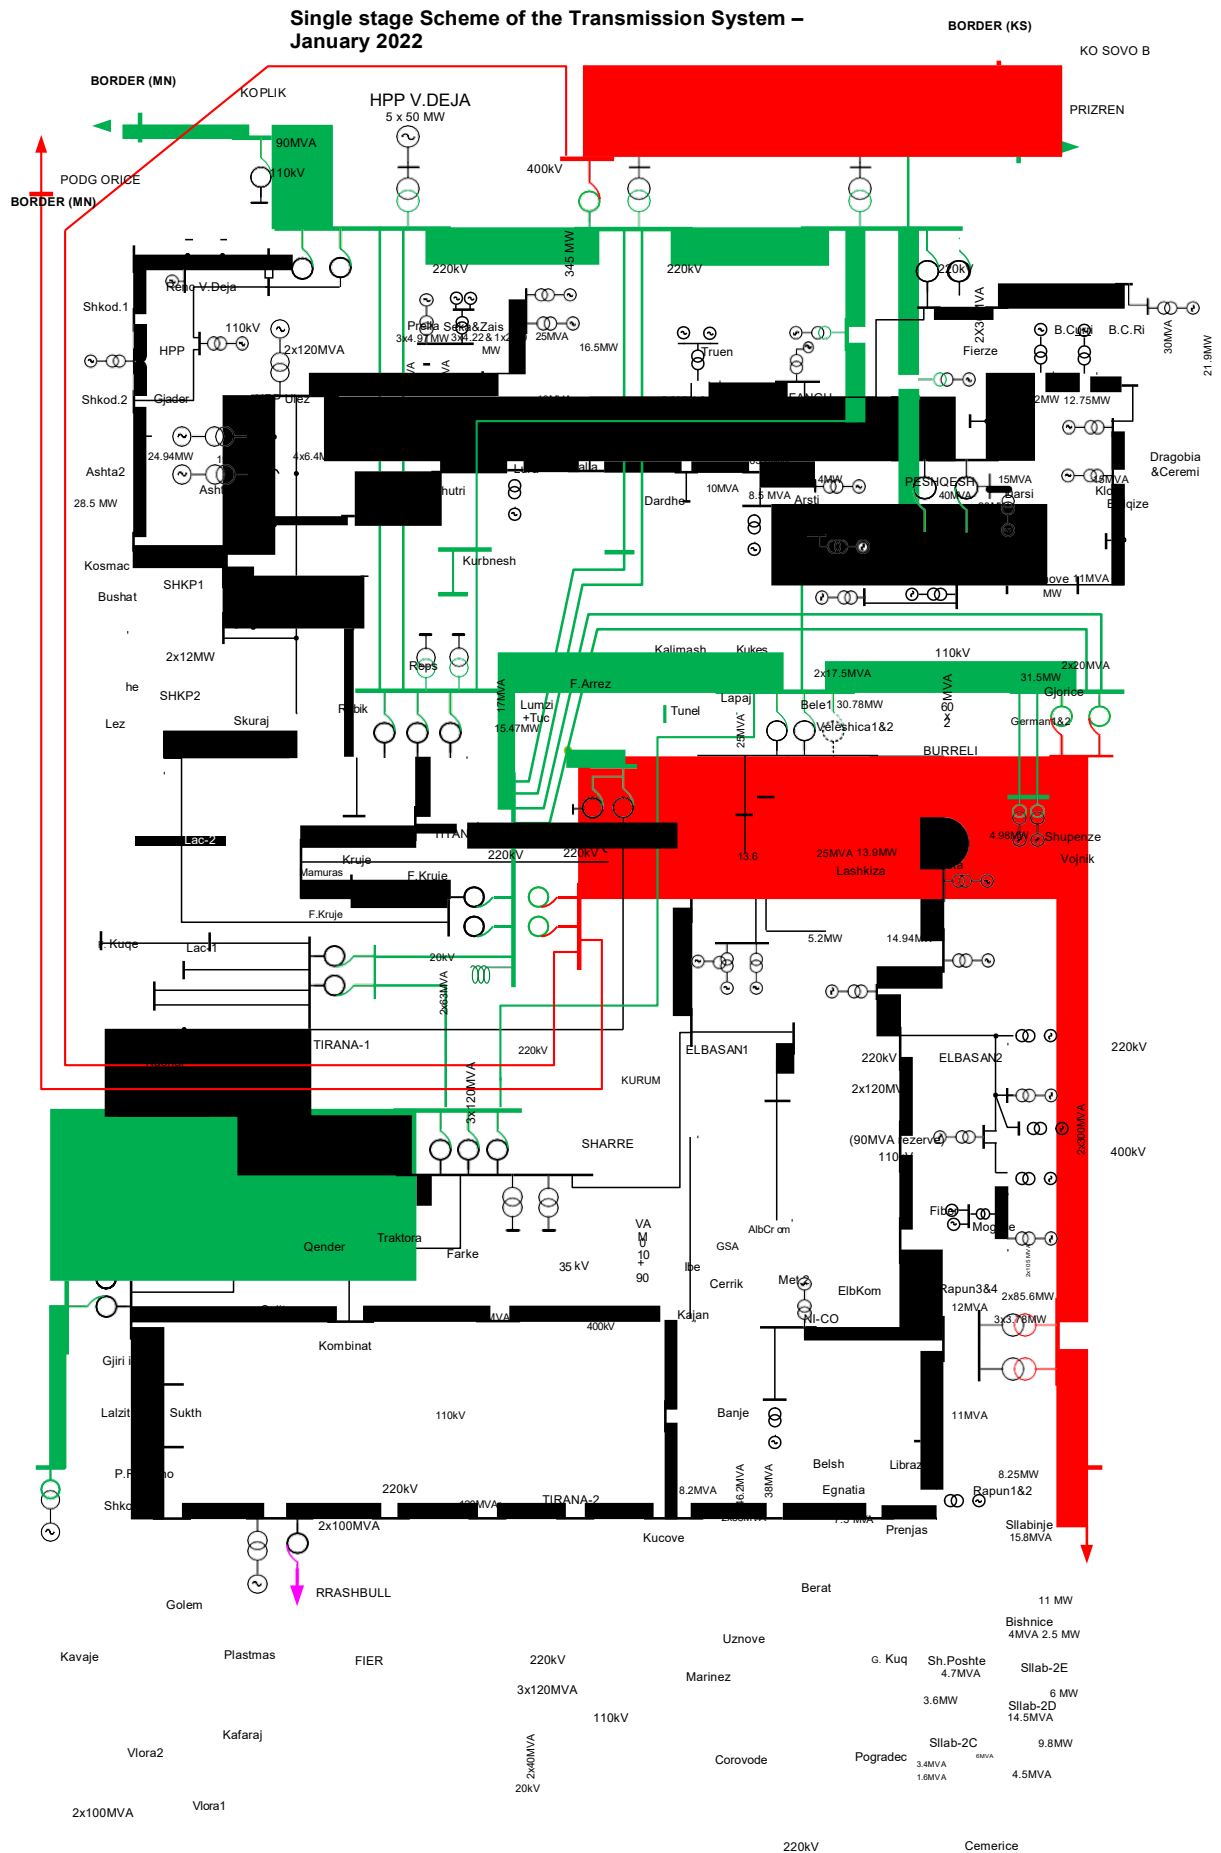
Single stage Scheme of the Transmission System – January 2022

BORDER (KS)
KO SOVO B
PRIZREN
BORDER (MN)
KOPLIK
HPP V.DEJA
5 x 50 MW
90MVA
110kV
PODG ORICE
BORDER (MN)
400kV
220kV
345 MW
220kV
220kV
Reno V.Deja
Shkod.1
110kV
HPP
2x120MVA
Prelia Sala&Zais
3x4.97MW 3x4.22 & 1x2
MW
25MVA
16.5MW
Truen
B.Curri
B.C.Ri
30MVA
21.9MW
2X3 MVA
Fierze
Shkod.2
Gjader
Ulez
2MW 12.75MW
24.94MW
4x6.4
Ashta2
Asht
28.5 MW
Fushe
Dragobia &Ceremi
4MW
PESHQESH
15MVA
40MVA
Barsi
10MVA
8.5 MVA
Arsti
Dardhe
Kla
Bajqize
Kurbnesh
Kosmac
SHKP1
Bushat
ove 11MVA
MW
2x12MW
Reps
Kalimash
Kukes
110kV
2x17.5MVA
2x20MVA
31.5MW
Gjorice
he
SHKP2
F.Arrez
Lapaj
Bele1 30.78MW
Veleshica1&2
Germani1&2
Lez
Skuraj
Rubik
17MVA
Lumzi +Tuc
15.47MW
Tunel
25MVA
60 x 2
BURRELI
Lac-2
13.6
25MVA 13.9MW
Lashkiza
4.98MW
Shupenze
Vojnik
Kruje
Mamuras
F.Kruje
220kV
220kV
F.Kruje
Kuqe
Lac-1
20kV
2x63MVA
5.2MW
14.94MW
TIRANA-1
220kV
ELBASAN1
KURUM
220kV
ELBASAN2
2x120MV
220kV
3x120MVA
SHARRE
(90MVA rezerve)
110kV
2x300MVA
400kV
Fibe
Mogile
AlbCrom
GSA
Qender
Traktora
Farke
35 kV
VA
M
0
10
+
90
Ibe
Cerrik
Met
ElbKom
Rapun3&4
2x85.6MW
12MVA
3x3.76MW
Kajan
400kV
NI-CO
Kombinat
Gjiri i
Lalzit
Sukth
110kV
Banje
11MVA
P.R
no
Shko
220kV
TIRANA-2
8.2MVA
6.2MVA
38MVA
Belsh
Egnatia
Libraz
8.25MW
Rapun1&2
2x100MVA
Kucove
Prenjas
Sllabinje
15.8MVA
RRASHBULL
Berat
Golem
11 MW
Bishnice
4MVA 2.5 MW
Uznove
Kavaje
Plastmas
FIER
220kV
Marinez
G. Kuq
Sh.Poshte
4.7MVA
Sllab-2E
3x120MVA
3.6MW
6 MW
Sllab-2D
14.5MVA
110kV
Kafaraj
Sllab-2C
9.8MW
Vlora2
2x40MVA
Corovode
Pogradec
3.4MVA
1.6MVA
6MVA
4.5MVA
20kV
Vlora1
2x100MVA
220kV
Cemerice